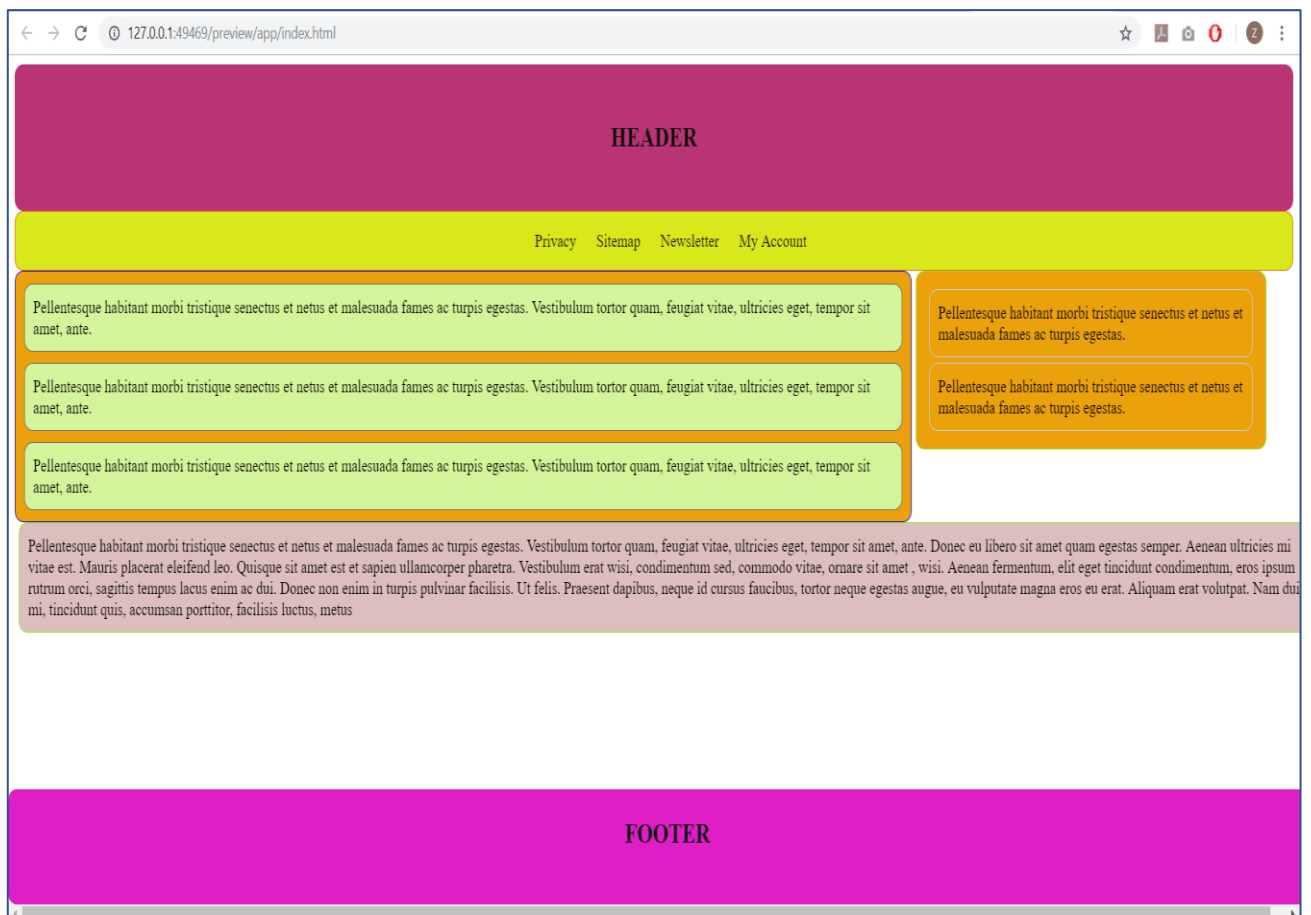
127.0.0.1:49469/preview/app/index.html

Z

HEADER

Privacy Sitemap Newsletter My Account

Pellentesque habitant morbi tristique senectus et netus et malesuada fames ac turpis egestas. Vestibulum tortor quam, feugiat vitae, ultricies eget, tempor sit amet, ante.

Pellentesque habitant morbi tristique senectus et netus et malesuada fames ac turpis egestas. Vestibulum tortor quam, feugiat vitae, ultricies eget, tempor sit amet, ante.

Pellentesque habitant morbi tristique senectus et netus et malesuada fames ac turpis egestas. Vestibulum tortor quam, feugiat vitae, ultricies eget, tempor sit amet, ante.

Pellentesque habitant morbi tristique senectus et netus et malesuada fames ac turpis egestas.

Pellentesque habitant morbi tristique senectus et netus et malesuada fames ac turpis egestas.

Pellentesque habitant morbi tristique senectus et netus et malesuada fames ac turpis egestas. Vestibulum tortor quam, feugiat vitae, ultricies eget, tempor sit amet, ante. Donec eu libero sit amet quam egestas semper. Aenean ultricies mi vitae est. Mauris placerat eleifend leo. Quisque sit amet est et sapien ullamcorper pharetra. Vestibulum erat wisi, condimentum sed, commodo vitae, ornare sit amet , wisi. Aenean fermentum, elit eget tincidunt condimentum, eros ipsum rutrum orci, sagittis tempus lacus enim ac dui. Donec non enim in turpis pulvinar facilisis. Ut felis. Praesent dapibus, neque id cursus faucibus, tortor neque egestas augue, eu vulputate magna eros eu erat. Aliquam erat volutpat. Nam dui mi, tincidunt quis, accumsan porttitor, facilisis luctus, metus

FOOTER